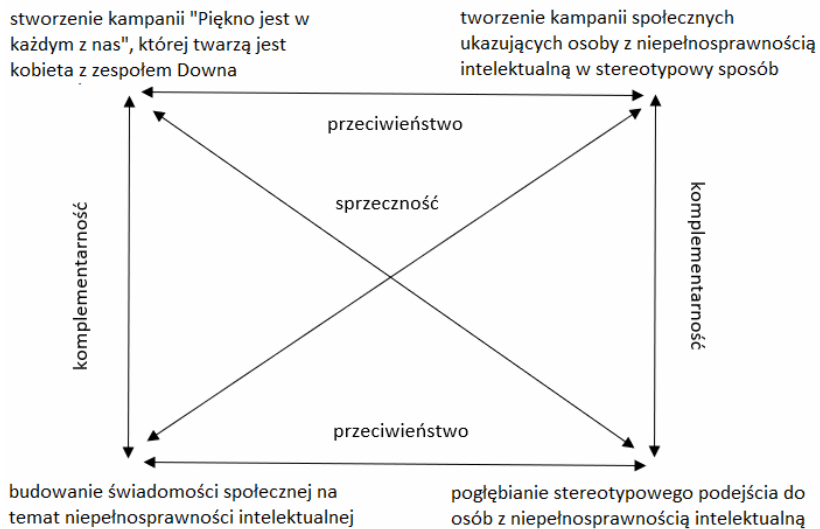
stworzenie kampanii "Piękno jest w każdym z nas", której twarzą jest kobieta z zespołem Downa

tworzenie kampanii społecznych ukazujących osoby z niepełnosprawnością intelektualną w stereotypowy sposób

przeciwieństwo

sprzeczność

komplementarność

komplementarność

przeciwieństwo

budowanie świadomości społecznej na temat niepełnosprawności intelektualnej

pogłębianie stereotypowego podejścia do osób z niepełnosprawnością intelektualną